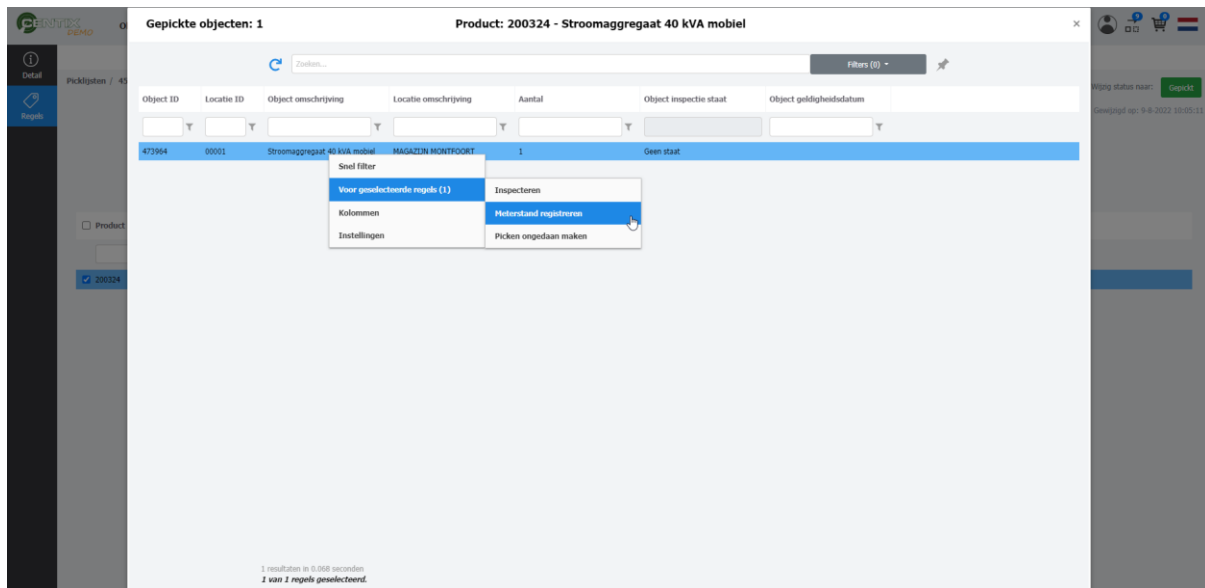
CENTIX

Detail

Regels

Picklijsten / 45

Product

200324

Wijzig status naar: Gepickt

Gewijzigd op: 9-8-2022 10:05:11

Gepickte objecten: 1

Product: 200324 - Stroomaggregaat 40 kVA mobiel

×

Zoeken...

Filters (0)

| Object ID | Locatie ID | Object omschrijving | Locatie omschrijving | Aantal | Object inspectie staat | Object geldigheidsdatum |
|---|---|---|---|---|---|---|
| 473964 | 00001 | Stroomaggregaat 40 kVA mobiel | MAGAZIJN MONTFOORT | 1 | Geen staat | |

Snel filter
Voor geselecteerde regels (1)
Kolommen
Instellingen

Inspecteren
Meterstand registreren
Picken ongedaan maken

1 resultaten in 0.068 seconden
1 van 1 regels geselecteerd.